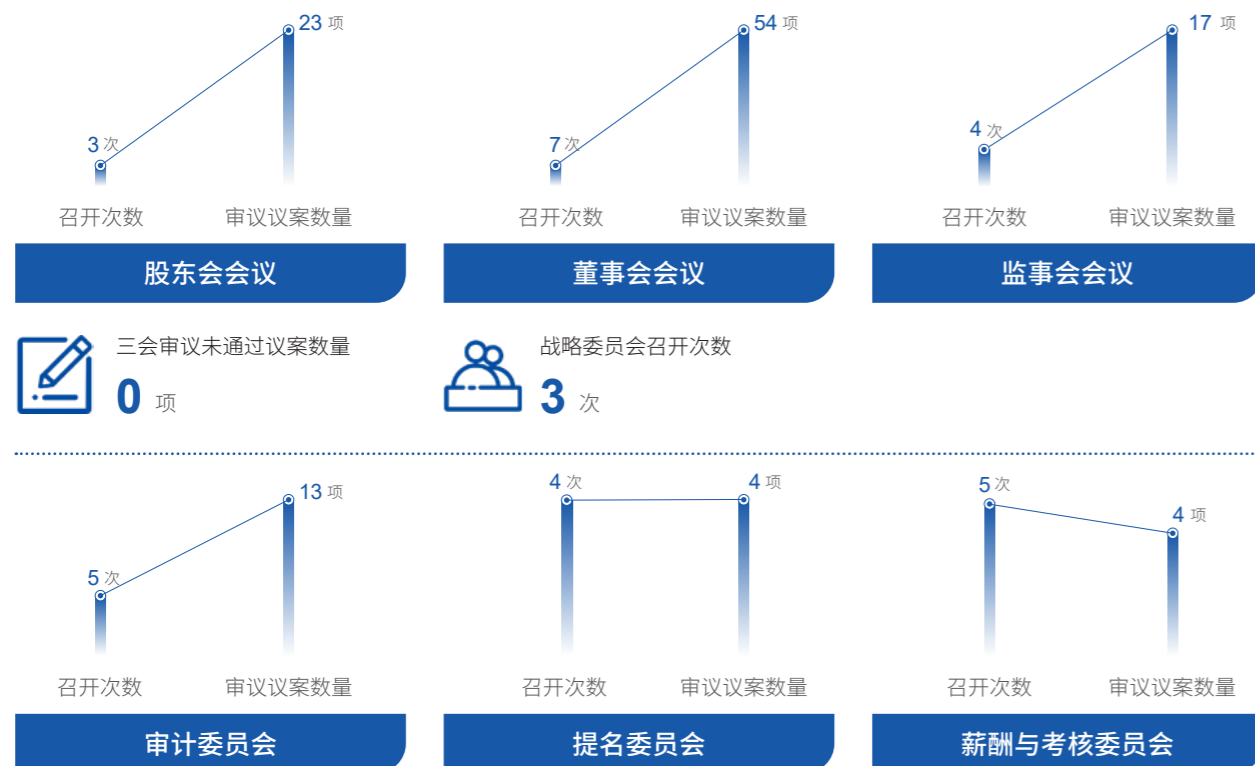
3 次 23 项
召开次数 审议议案数量
股东会会议

7 次 54 项
召开次数 审议议案数量
董事会会议

4 次 17 项
召开次数 审议议案数量
监事会会议

三会审议未通过议案数量
0 项

战略委员会召开次数
3 次

5 次 13 项
召开次数 审议议案数量
审计委员会

4 次 4 项
召开次数 审议议案数量
提名委员会

5 次 4 项
召开次数 审议议案数量
薪酬与考核委员会